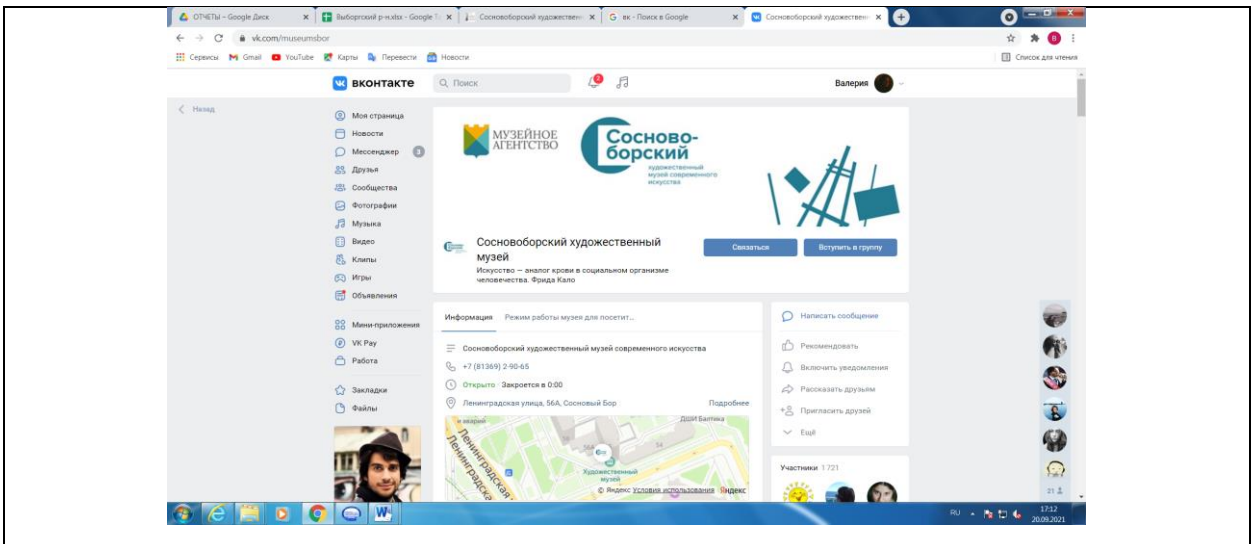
ОТЧЕТЫ – Google Диск | Выборгский р-н.xlsx – Google Т | Сосновоборский художественн | вк - Поиск в Google | Сосновоборский художествен

vk.com/museumsbor

Сервисы Gmail YouTube Карты Перевести Новости

Список для чтения

ВКонтакте Поиск Валерия

Назад

Моя страница
Новости
Мессенджер 3
Друзья
Сообщества
Фотографии
Музыка
Видео
Клипы
Игры
Объявления
Мини-приложения
VK Pay
Работа
Закладки
Файлы

МУЗЕЙНОЕ АГЕНТСТВО

Сосново-борский художественный музей современного искусства

Сосновоборский художественный музей

Искусство — аналог крови в социальном организме человечества. Фрида Кало

Связаться Вступить в группу

Информация Режим работы музея для посетит...

Сосновоборский художественный музей современного искусства
+7 (81369) 2-90-65
Открыто · Закроется в 0:00
Ленинградская улица, 56А, Сосновый Бор Подробнее

Ленинградская
Художественный музей
© Яндекс Условия использования Яндекс

Написать сообщение
Рекомендовать
Включить уведомления
Рассказать друзьям
Пригласить друзей
Ещё

Участники 1 721

RU 17:12 20.09.2021